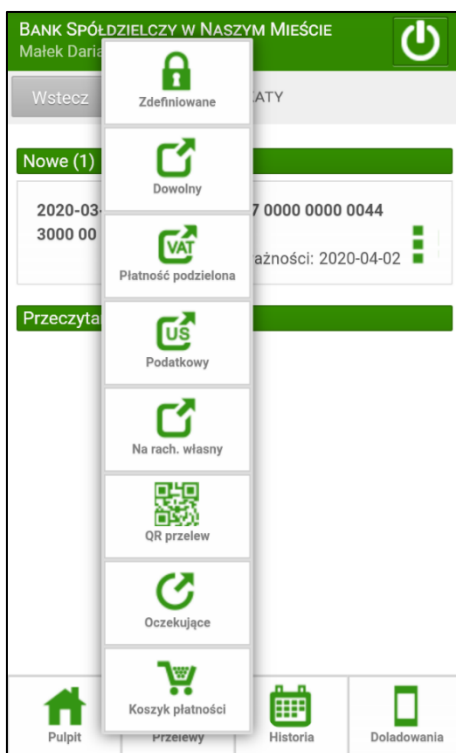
Bank Spółdzielczy w Naszym Mieście
Małek Daria

Wstecz
ATY

Nowe (1)

2020-03-
3000 00
7 0000 0000 0044
ażności: 2020-04-02

Przeczyta

Zdefiniowane

Dowolny

VAT
Płatność podzielona

US
Podatkowy

Na rach. własny

QR przelew

Oczekujące

Koszyk płatności

Pulpit
Przelewy
Historia
Doładowania